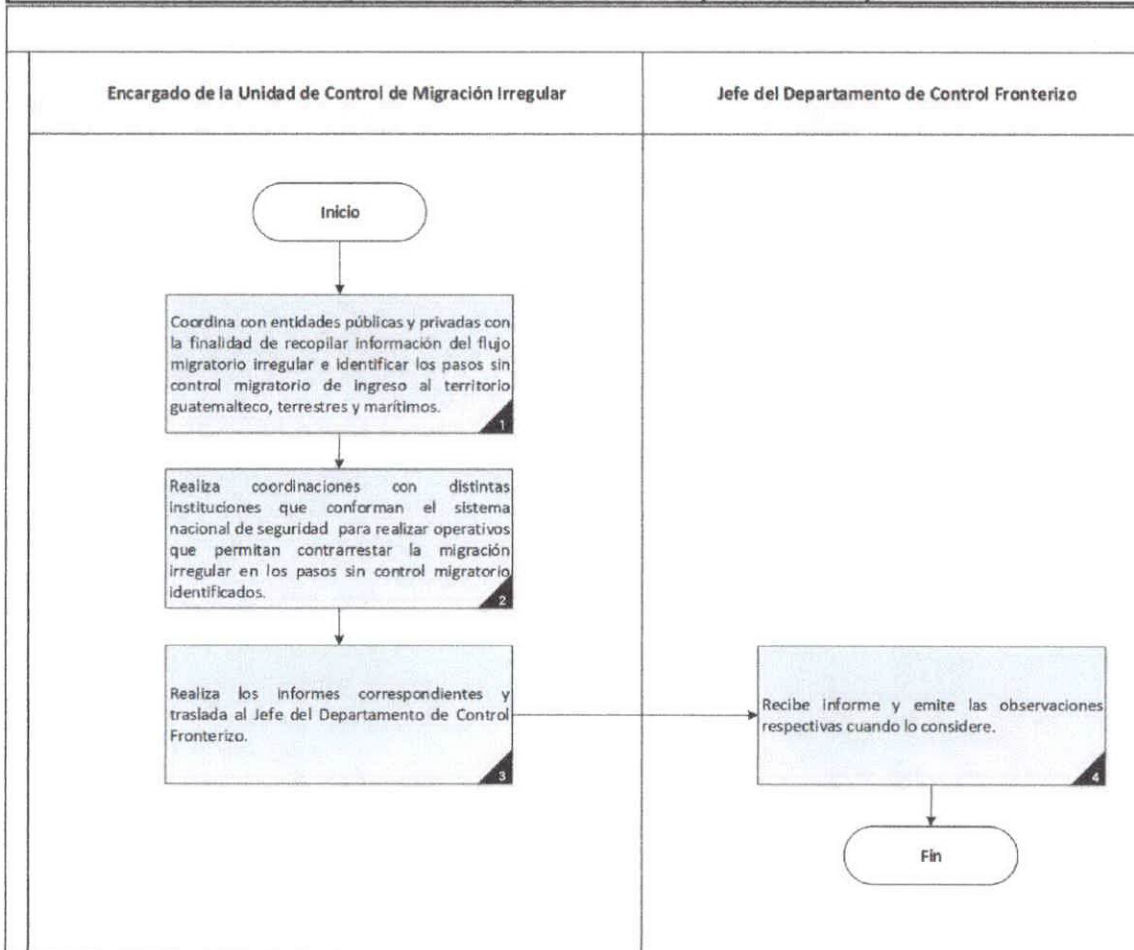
| Encargado de la Unidad de Control de Migración Irregular | Jefe del Departamento de Control Fronterizo |
|---|---|

Inicio

Coordina con entidades públicas y privadas con la finalidad de recopilar información del flujo migratorio irregular e identificar los pasos sin control migratorio de ingreso al territorio guatemalteco, terrestres y marítimos.

1

Realiza coordinaciones con distintas instituciones que conforman el sistema nacional de seguridad para realizar operativos que permitan contrarrestar la migración irregular en los pasos sin control migratorio identificados.

2

Realiza los informes correspondientes y traslada al Jefe del Departamento de Control Fronterizo.

3

Recibe informe y emite las observaciones respectivas cuando lo considere.

4

Fin